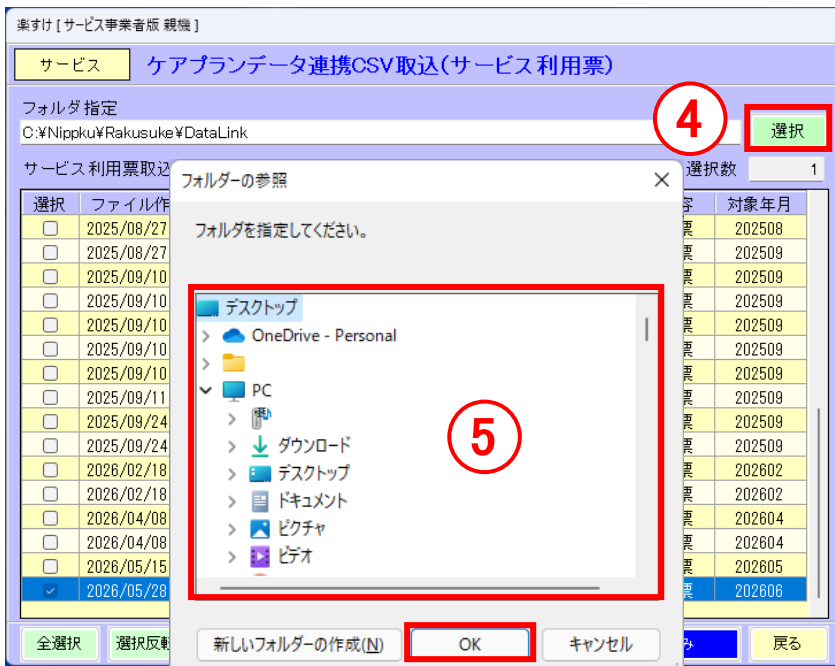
楽すけ [ サービス事業者版 親機 ]

サービス

ケアプランデータ連携CSV取込(サービス利用票)

フォルダ指定

C:¥Nippku¥Rakusuke¥DataLink

4

選択

サービス利用票取込

選択数 1

フォルダーの参照

フォルダを指定してください。

デスクトップ

OneDrive - Personal

PC

ダウンロード

デスクトップ

ドキュメント

ピクチャ

ビデオ

5

| 選択 | ファイル作 | 容 | 対象年月 |
|---|---|---|---|
| ☐ | 2025/08/27 | 票 | 202508 |
| ☐ | 2025/08/27 | 票 | 202509 |
| ☐ | 2025/09/10 | 票 | 202509 |
| ☐ | 2025/09/10 | 票 | 202509 |
| ☐ | 2025/09/10 | 票 | 202509 |
| ☐ | 2025/09/10 | 票 | 202509 |
| ☐ | 2025/09/10 | 票 | 202509 |
| ☐ | 2025/09/11 | 票 | 202509 |
| ☐ | 2025/09/24 | 票 | 202509 |
| ☐ | 2025/09/24 | 票 | 202509 |
| ☐ | 2026/02/18 | 票 | 202602 |
| ☐ | 2026/02/18 | 票 | 202602 |
| ☐ | 2026/04/08 | 票 | 202604 |
| ☐ | 2026/04/08 | 票 | 202604 |
| ☐ | 2026/05/15 | 票 | 202605 |
| ☑ | 2026/05/28 | 票 | 202606 |

全選択

選択反転

新しいフォルダーの作成(N)

OK

キャンセル

み

戻る